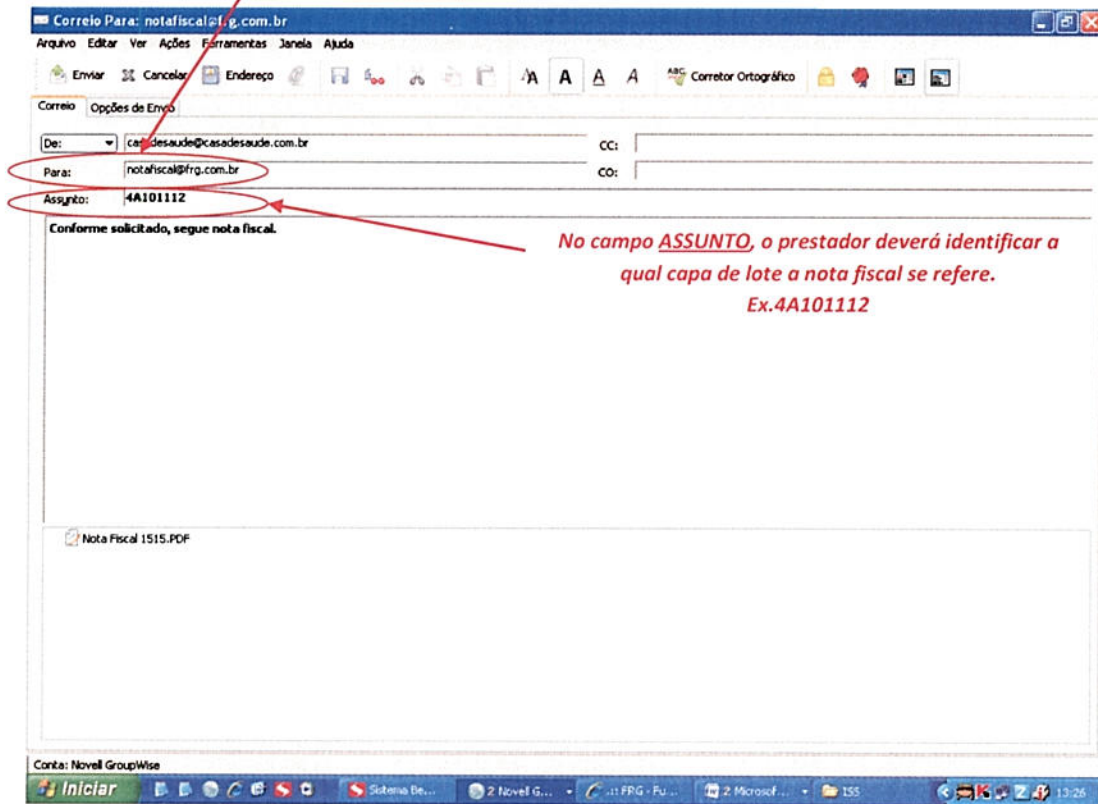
Correio Para: notafiscal@frg.com.br

Arquivo Editar Ver Ações Ferramentas Janela Ajuda

Enviar Cancelar Endereço Corretor Ortográfico

Correio Opções de Envio

De: casadesaude@casadesaude.com.br CC:

Para: notafiscal@frg.com.br CO:

Assunto: 4A101112

Conforme solicitado, segue nota fiscal.

No campo ASSUNTO, o prestador deverá identificar a qual capa de lote a nota fiscal se refere. Ex.4A101112

Nota Fiscal 1515.PDF

Conta: Novell GroupWise

Iniciar Sistema Be... 2 Novell G... .:: FRG - Fu... 2 Microsof... ISS 13:26